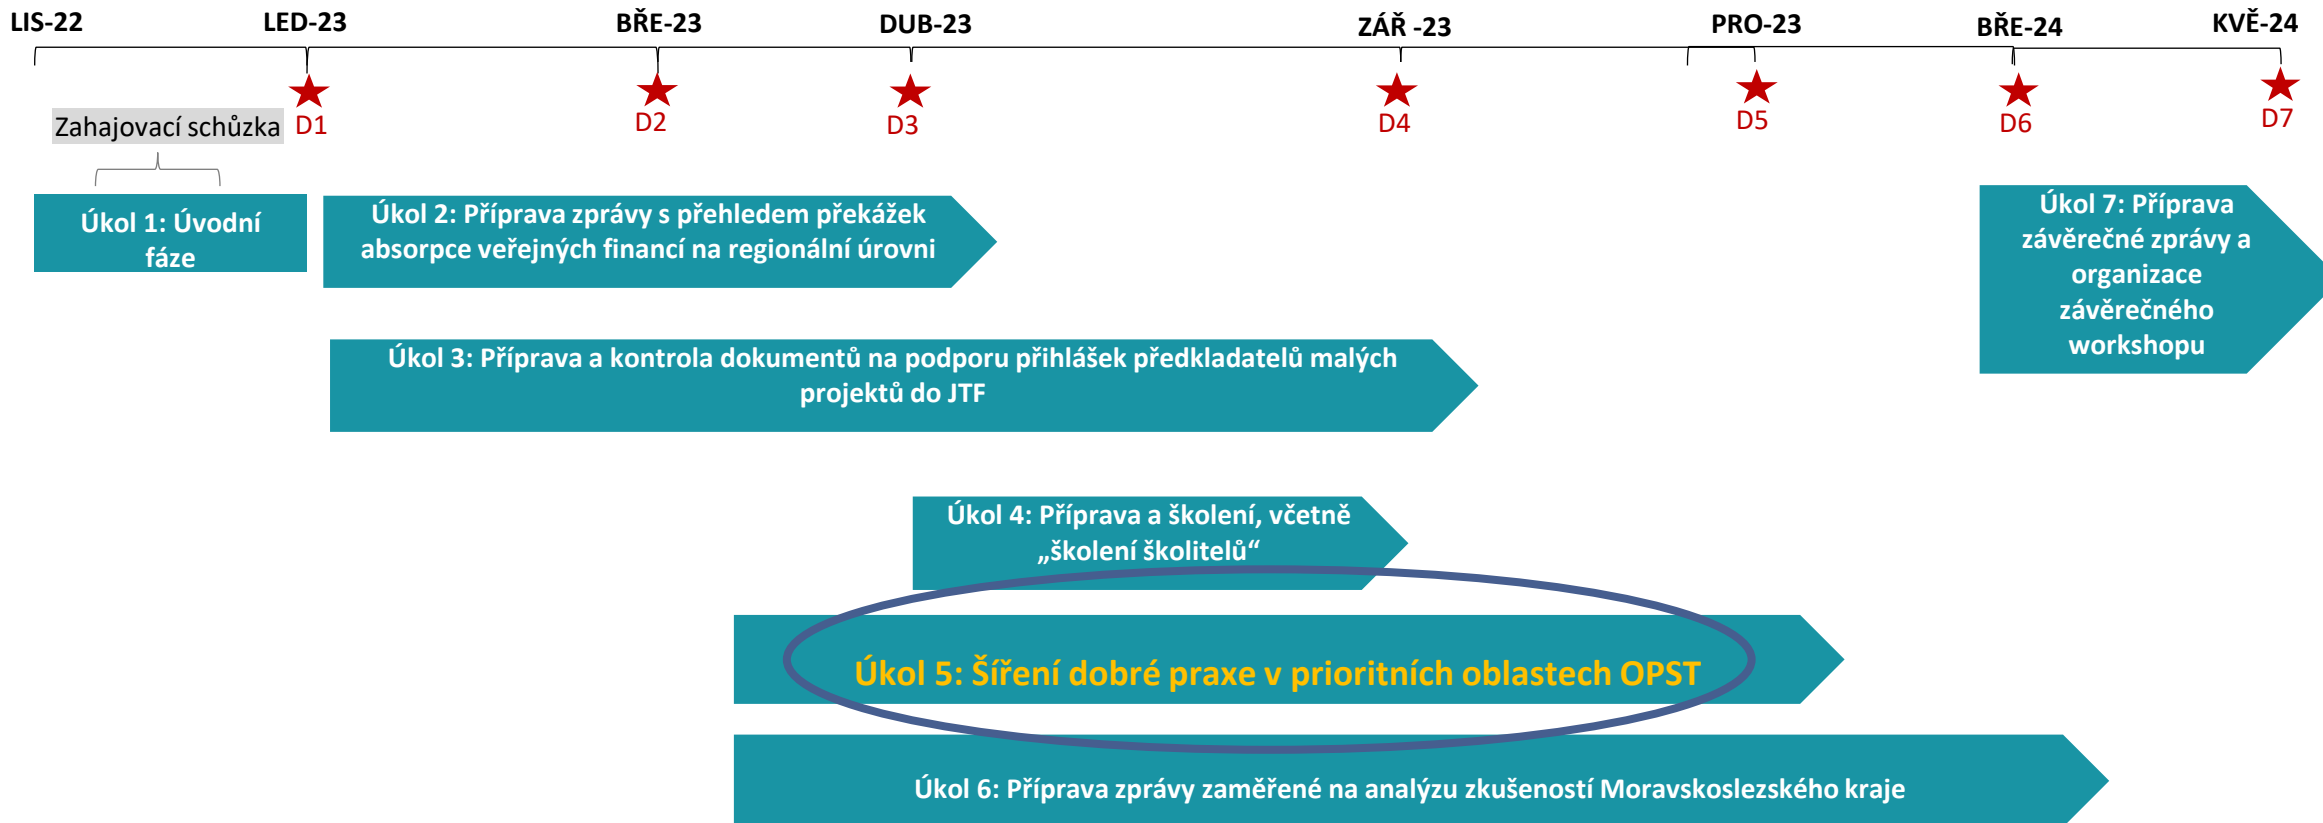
LIS-22 LED-23 BŘE-23 DUB-23 ZÁŘ -23 PRO-23 BŘE-24 KVĚ-24

Zahajovací schůzka

D1 D2 D3 D4 D5 D6 D7

Úkol 1: Úvodní fáze

Úkol 2: Příprava zprávy s přehledem překážek absorpce veřejných financí na regionální úrovni

Úkol 7: Příprava závěrečné zprávy a organizace závěrečného workshopu

Úkol 3: Příprava a kontrola dokumentů na podporu přihlášek předkladatelů malých projektů do JTF

Úkol 4: Příprava a školení, včetně „školení školitelů“

Úkol 5: Šíření dobré praxe v prioritních oblastech OPST

Úkol 6: Příprava zprávy zaměřené na analýzu zkušeností Moravskoslezského kraje